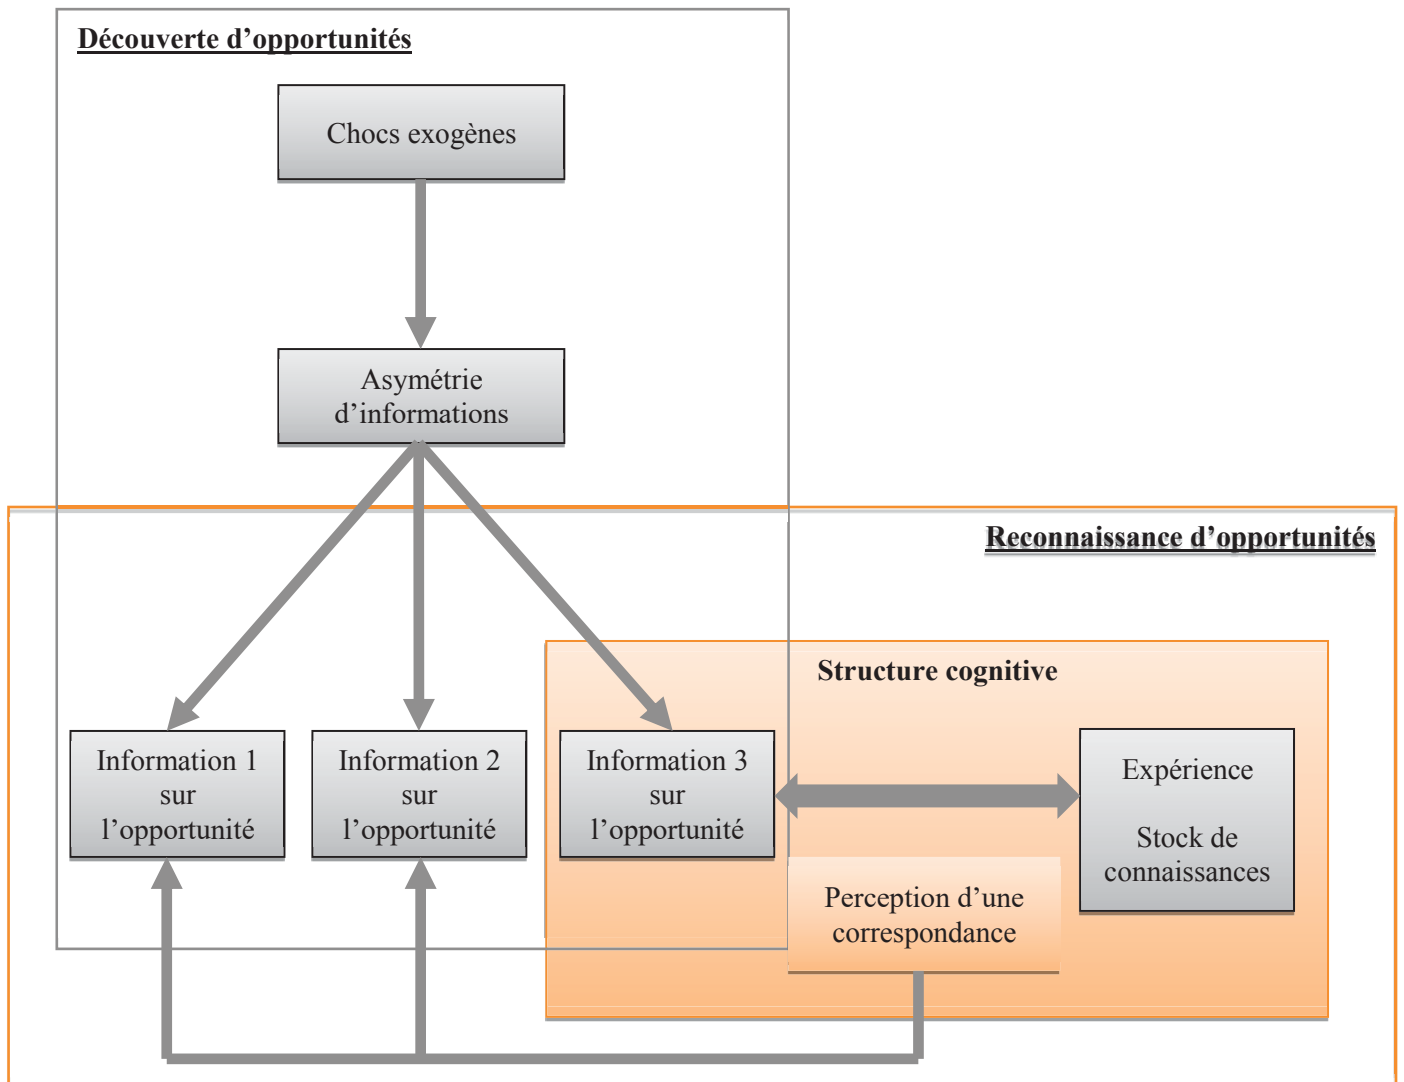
Découverte d’opportunités

Chocs exogènes

Asymétrie d’informations

Reconnaissance d’opportunités

Structure cognitive

Information 1 sur l’opportunité

Information 2 sur l’opportunité

Information 3 sur l’opportunité

Expérience

Stock de connaissances

Perception d’une correspondance